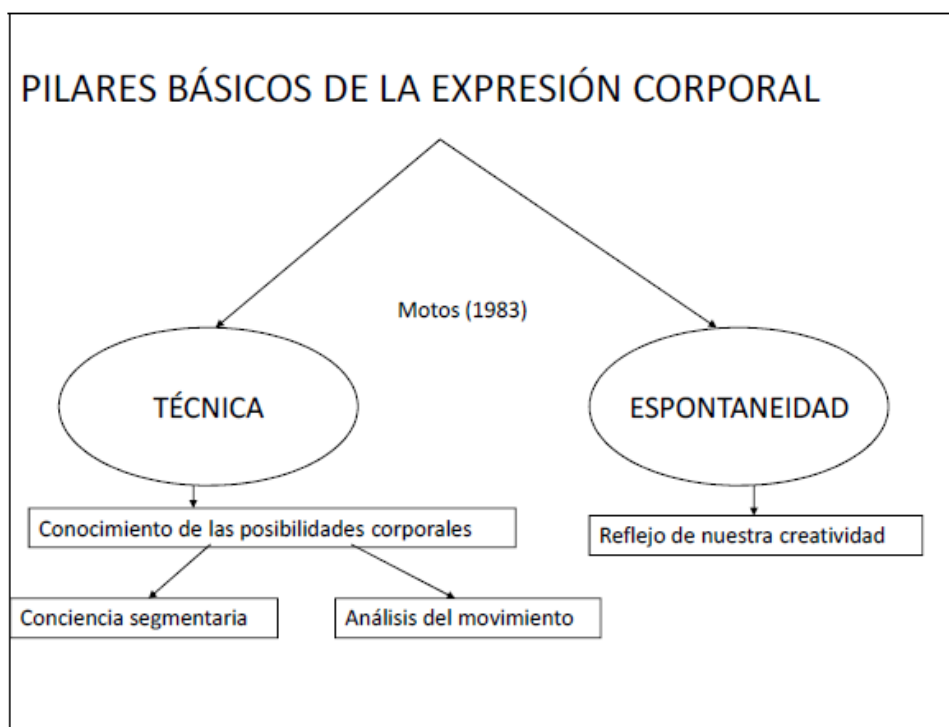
PILARES BÁSICOS DE LA EXPRESIÓN CORPORAL

Motos (1983)

TÉCNICA

ESPONTANEIDAD

Conocimiento de las posibilidades corporales

Reflejo de nuestra creatividad

Conciencia segmentaria

Análisis del movimiento